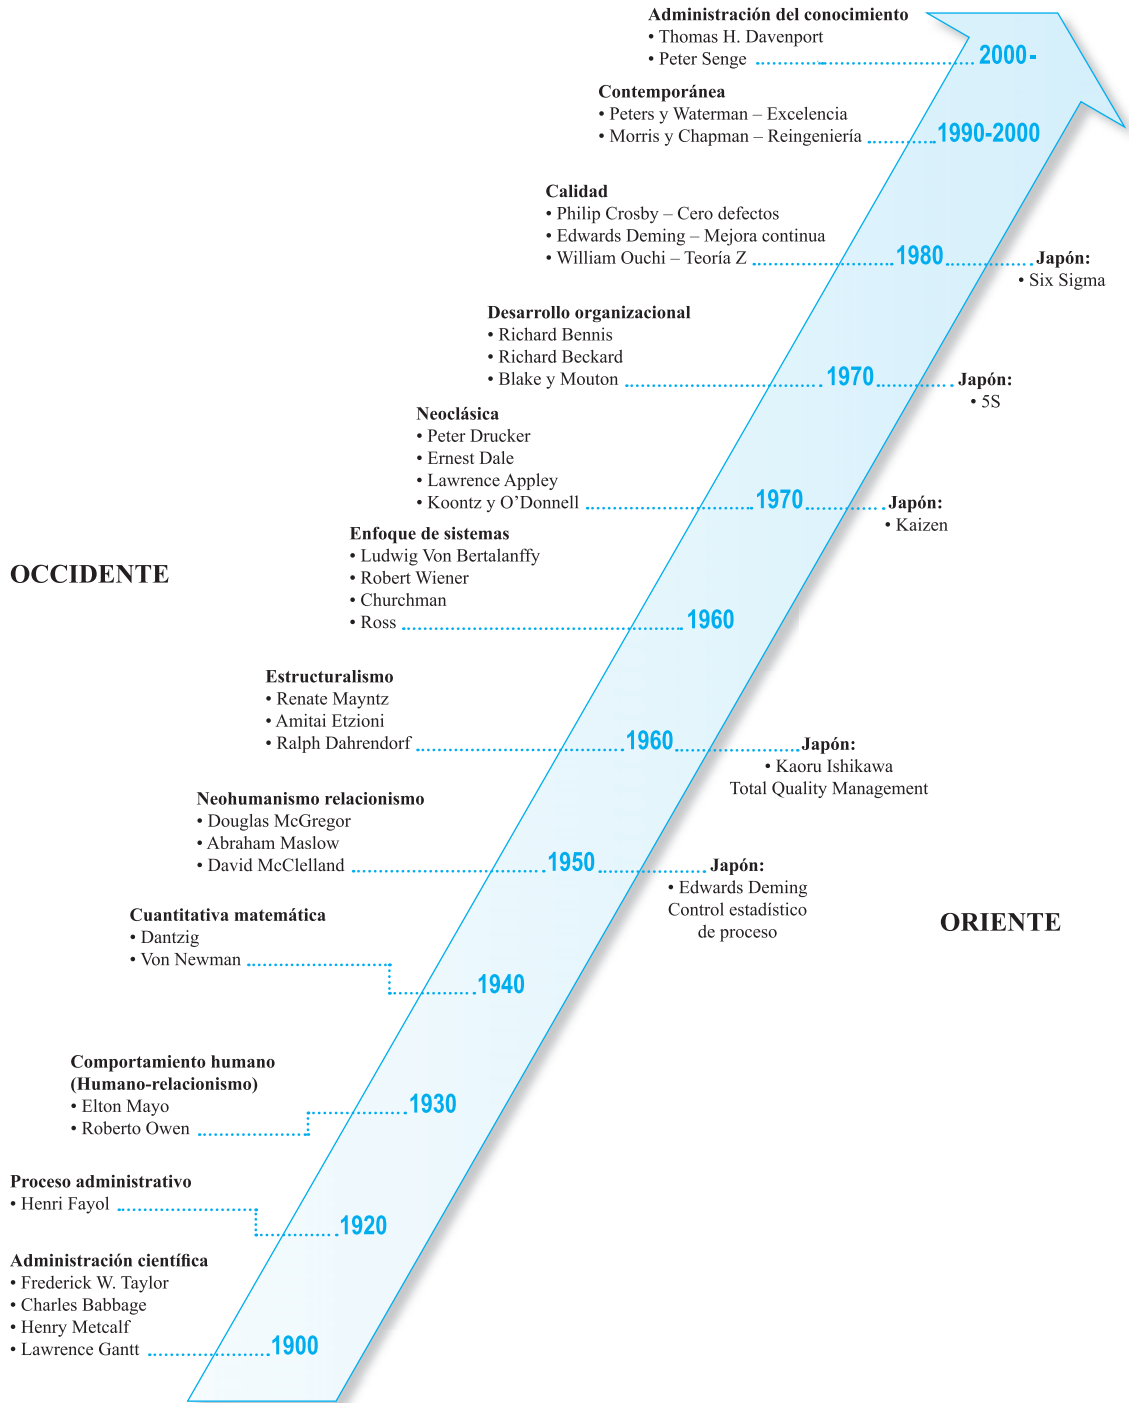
Administración del conocimiento
• Thomas H. Davenport
• Peter Senge

2000-

Contemporánea
• Peters y Waterman – Excelencia
• Morris y Chapman – Reingeniería

1990-2000

Calidad
• Philip Crosby – Cero defectos
• Edwards Deming – Mejora continua
• William Ouchi – Teoría Z

1980

Japón:
• Six Sigma

Desarrollo organizacional
• Richard Bennis
• Richard Beckard
• Blake y Mouton

1970

Japón:
• 5S

Neoclásica
• Peter Drucker
• Ernest Dale
• Lawrence Appley
• Koontz y O'Donnell

1970

Japón:
• Kaizen

OCCIDENTE

Enfoque de sistemas
• Ludwig Von Bertalanffy
• Robert Wiener
• Churchman
• Ross

1960

Estructuralismo
• Renate Mayntz
• Amitai Etzioni
• Ralph Dahrendorf

1960

Japón:
• Kaoru Ishikawa
Total Quality Management

Neohumanismo relacionismo
• Douglas McGregor
• Abraham Maslow
• David McClelland

1950

Japón:
• Edwards Deming
Control estadístico de proceso

ORIENTE

Cuantitativa matemática
• Dantzig
• Von Newman

1940

Comportamiento humano
(Humano-relacionismo)
• Elton Mayo
• Roberto Owen

1930

Proceso administrativo
• Henri Fayol

1920

Administración científica
• Frederick W. Taylor
• Charles Babbage
• Henry Metcalf
• Lawrence Gantt

1900